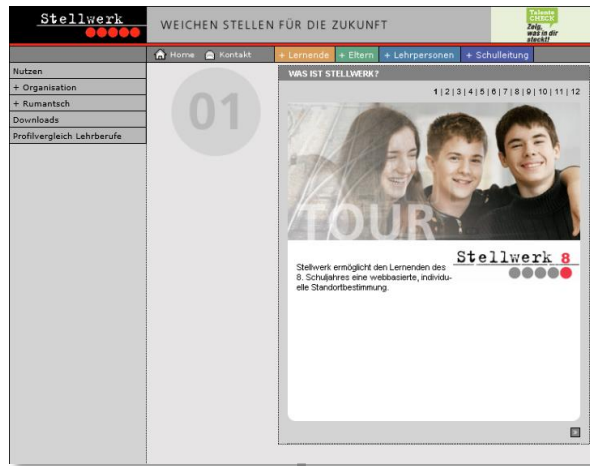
Stellwerk

WEICHEN STELLEN FÜR DIE ZUKUNFT

Talente CHECK
Zeig, was in dir steckt!

Home Kontakt + Lernende + Eltern + Lehrpersonen + Schulleitung

Nutzen
+ Organisation
+ Rumantsch
Downloads
Profilvergleich Lehrberufe

01

WAS IST STELLWERK?

1 | 2 | 3 | 4 | 5 | 6 | 7 | 8 | 9 | 10 | 11 | 12

TOUR

Stellwerk 8

Stellwerk ermöglicht den Lernenden des 8. Schuljahres eine webbasierte, individuelle Standortbestimmung.